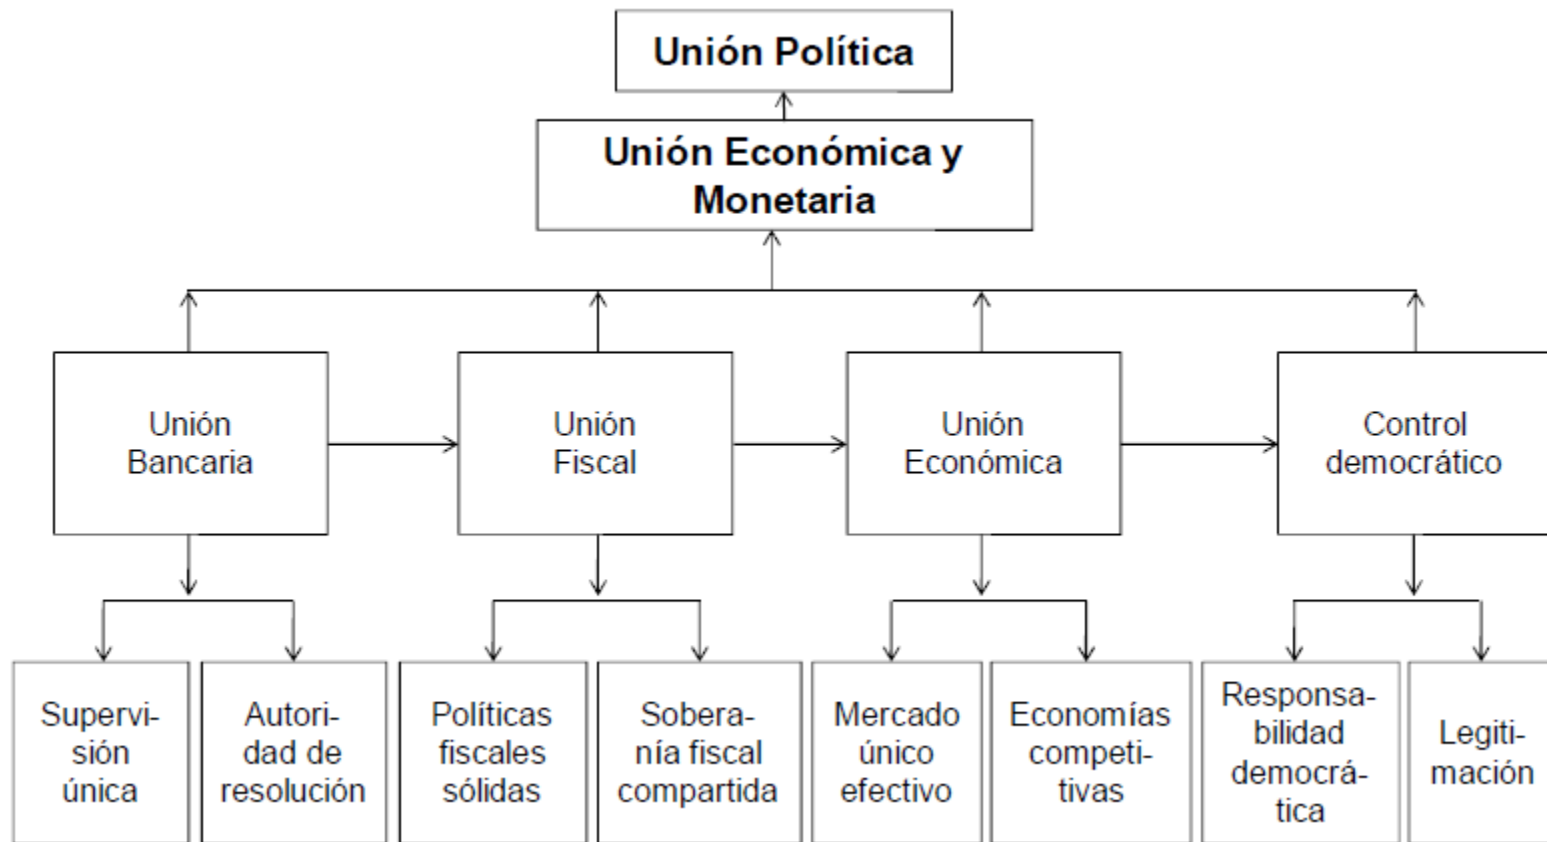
Unión Política

Unión Económica y Monetaria

Unión Bancaria

Unión Fiscal

Unión Económica

Control democrático

Supervisión única

Autoridad de resolución

Políticas fiscales sólidas

Soberanía fiscal compartida

Mercado único efectivo

Economías competitivas

Responsabilidad democrática

Legitimación